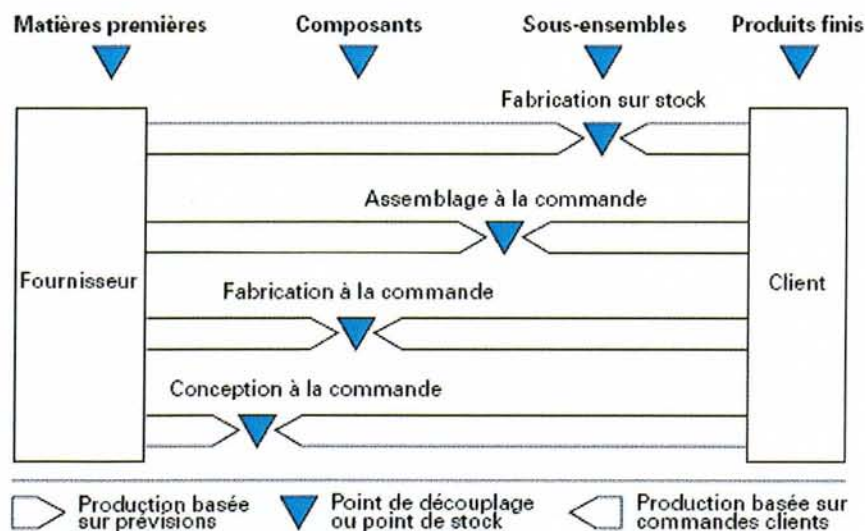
Matières premières
Composants
Sous-ensembles
Produits finis

Fabrication sur stock

Assemblage à la commande

Fournisseur

Client

Fabrication à la commande

Conception à la commande

Production basée sur prévisions
Point de découplage ou point de stock
Production basée sur commandes clients